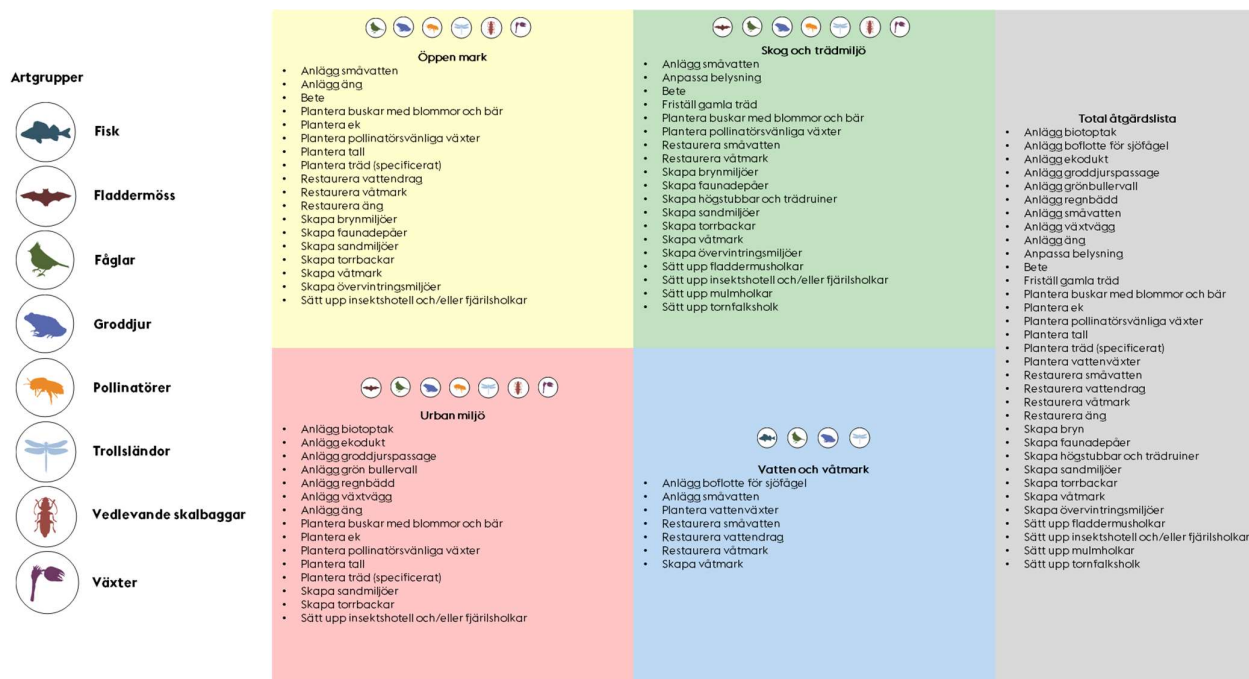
Artgrupper

Fisk

Fladdermöss

Fåglar

Groddjur

Pollinatörer

Trollsländor

Vedlevande skalbaggar

Växter

Öppen mark
- Anlägg småvatten
- Anlägg äng
- Bete
- Plantera buskar med blommor och bär
- Plantera ek
- Plantera pollinatörsvänliga växter
- Plantera tall
- Plantera träd (specificerat)
- Restaurera vattendrag
- Restaurera våtmark
- Restaurera äng
- Skapa brynmiljöer
- Skapa faunadepåer
- Skapa sandmiljöer
- Skapa torrbackar
- Skapa våtmark
- Skapa övervintringsmiljöer
- Sätt upp insektshotell och/eller fjärilsholkar

Skog och trädmiljö
- Anlägg småvatten
- Anpassa belysning
- Bete
- Frisläll gamla träd
- Plantera buskar med blommor och bär
- Plantera pollinatörsvänliga växter
- Restaurera småvatten
- Restaurera våtmark
- Skapa brynmiljöer
- Skapa faunadepåer
- Skapa högstubbar och trädruiner
- Skapa sandmiljöer
- Skapa torrbackar
- Skapa våtmark
- Skapa övervintringsmiljöer
- Sätt upp fladdermusholkar
- Sätt upp insektshotell och/eller fjärilsholkar
- Sätt upp mulmholkar
- Sätt upp tornfalksholk

Total åtgärdslista
- Anlägg biotoptak
- Anlägg boflotte för sjöfågel
- Anlägg ekodukt
- Anlägg groddjurspassage
- Anlägg grönbullervall
- Anlägg regnbädd
- Anlägg småvatten
- Anlägg växtvägg
- Anlägg äng
- Anpassa belysning
- Bete
- Frisläll gamla träd
- Plantera buskar med blommor och bär
- Plantera ek
- Plantera pollinatörsvänliga växter
- Plantera tall
- Plantera träd (specificerat)
- Plantera vattenväxter
- Restaurera småvatten
- Restaurera vattendrag
- Restaurera våtmark
- Restaurera äng
- Skapa bryn
- Skapa faunadepåer
- Skapa högstubbar och trädruiner
- Skapa sandmiljöer
- Skapa torrbackar
- Skapa våtmark
- Skapa övervintringsmiljöer
- Sätt upp fladdermusholkar
- Sätt upp insektshotell och/eller fjärilsholkar
- Sätt upp mulmholkar
- Sätt upp tornfalksholk

Urban miljö
- Anlägg biotoptak
- Anlägg ekodukt
- Anlägg groddjurspassage
- Anlägg grön bullervall
- Anlägg regnbädd
- Anlägg växtvägg
- Anlägg äng
- Plantera buskar med blommor och bär
- Plantera ek
- Plantera pollinatörsvänliga växter
- Plantera tall
- Plantera träd (specificerat)
- Skapa sandmiljöer
- Skapa torrbackar
- Sätt upp insektshotell och/eller fjärilsholkar

Vatten och våtmark
- Anlägg boflotte för sjöfågel
- Anlägg småvatten
- Plantera vattenväxter
- Restaurera småvatten
- Restaurera vattendrag
- Restaurera våtmark
- Skapa våtmark